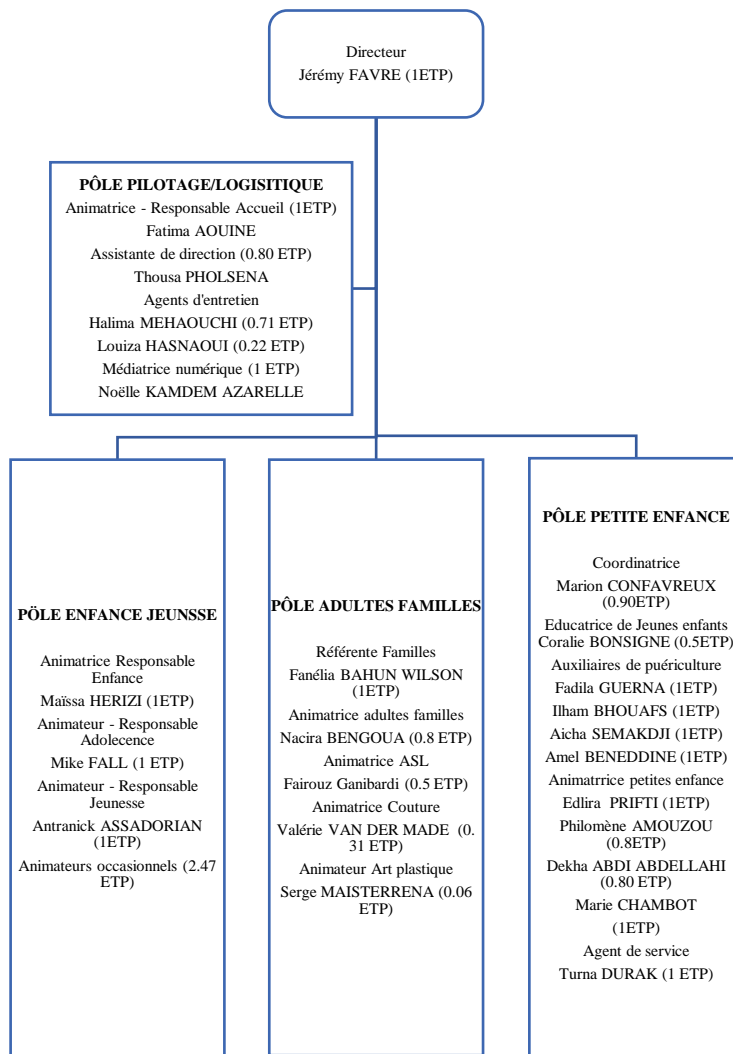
Directeur
Jérémy FAVRE (1ETP)

PÔLE PILOTAGE/LOGISITIQUE
Animatrice - Responsable Accueil (1ETP)
Fatima AOUINE
Assistante de direction (0.80 ETP)
Thousa PHOLSENA
Agents d'entretien
Halima MEHAOUCHI (0.71 ETP)
Louiza HASNAOUI (0.22 ETP)
Médiatrice numérique (1 ETP)
Noëlle KAMDEM AZARELLE

PÖLE ENFANCE JEUNSSE

Animatrice Responsable Enfance
Maïssa HERIZI (1ETP)
Animateur - Responsable Adolecence
Mike FALL (1 ETP)
Animateur - Responsable Jeunesse
Antranick ASSADORIAN (1ETP)
Animateurs occasionnels (2.47 ETP)

PÔLE ADULTES FAMILLES

Référente Familles
Fanélia BAHUN WILSON (1ETP)
Animatrice adultes familles
Nacira BENGOUA (0.8 ETP)
Animatrice ASL
Fairouz Ganibardi (0.5 ETP)
Animatrice Couture
Valérie VAN DER MADE (0. 31 ETP)
Animateur Art plastique
Serge MAISTERRENA (0.06 ETP)

PÔLE PETITE ENFANCE

Coordinatrice
Marion CONFAVREUX (0.90ETP)
Educatrice de Jeunes enfants
Coralie BONSIGNE (0.5ETP)
Auxiliaires de puériculture
Fadila GUERNA (1ETP)
Ilham BHOUAFS (1ETP)
Aicha SEMAKDJI (1ETP)
Amel BENEDDINE (1ETP)
Animatrrice petites enfance
Edlira PRIFTI (1ETP)
Philomène AMOUZOU (0.8ETP)
Dekha ABDI ABDELLAHI (0.80 ETP)
Marie CHAMBOT
(1ETP)
Agent de service
Turna DURAK (1 ETP)